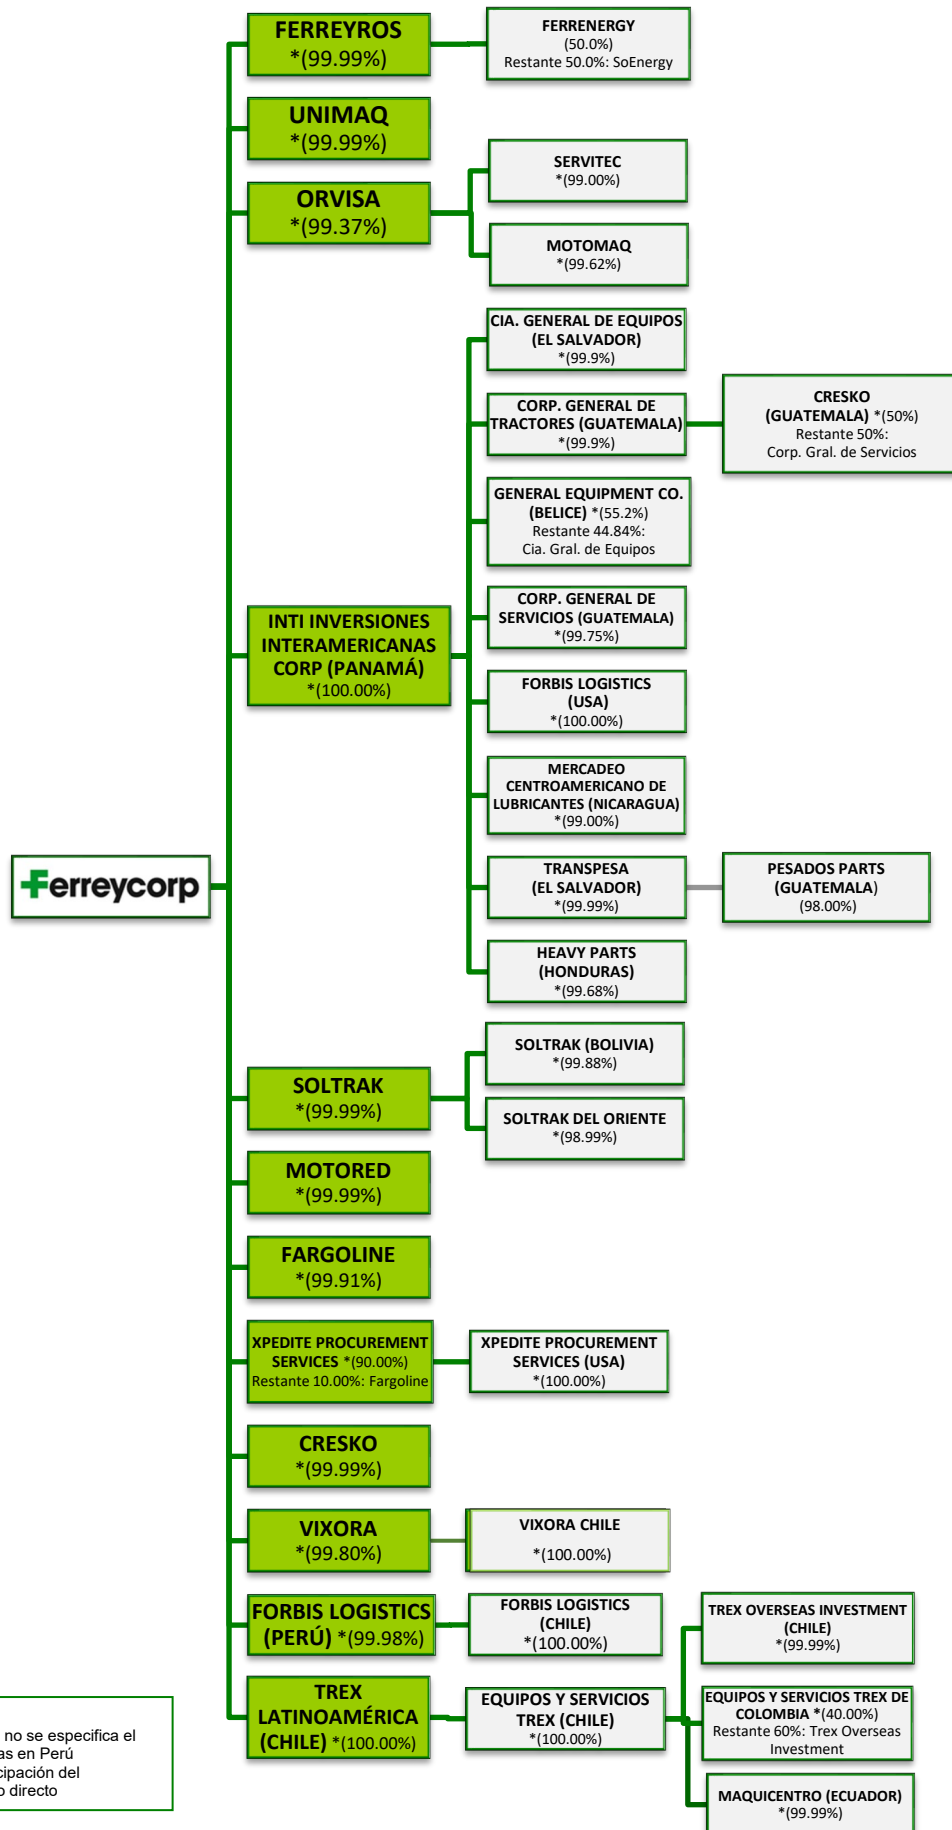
FERREYROS
*(99.99%)

FERRENERGY
(50.0%)
Restante 50.0%: SoEnergy

UNIMAQ
*(99.99%)

ORVISA
*(99.37%)

SERVITEC
*(99.00%)

MOTOMAQ
*(99.62%)

CIA. GENERAL DE EQUIPOS (EL SALVADOR)
*(99.9%)

CORP. GENERAL DE TRACTORES (GUATEMALA)
*(99.9%)

CRESKO (GUATEMALA) *(50%)
Restante 50%: Corp. Gral. de Servicios

GENERAL EQUIPMENT CO. (BELICE) *(55.2%)
Restante 44.84%: Cia. Gral. de Equipos

CORP. GENERAL DE SERVICIOS (GUATEMALA)
*(99.75%)

INTI INVERSIONES INTERAMERICANAS CORP (PANAMÁ)
*(100.00%)

FORBIS LOGISTICS (USA)
*(100.00%)

MERCADEO CENTROAMERICANO DE LUBRICANTES (NICARAGUA)
*(99.00%)

Ferreycorp

TRANSPESA (EL SALVADOR)
*(99.99%)

PESADOS PARTS (GUATEMALA)
(98.00%)

HEAVY PARTS (HONDURAS)
*(99.68%)

SOLTRAK (BOLIVIA)
*(99.88%)

SOLTRAK
*(99.99%)

SOLTRAK DEL ORIENTE
*(98.99%)

MOTORED
*(99.99%)

FARGOLINE
*(99.91%)

XPEDITE PROCUREMENT SERVICES *(90.00%)
Restante 10.00%: Fargoline

XPEDITE PROCUREMENT SERVICES (USA)
*(100.00%)

CRESKO
*(99.99%)

VIXORA
*(99.80%)

VIXORA CHILE
*(100.00%)

FORBIS LOGISTICS (PERÚ) *(99.98%)

FORBIS LOGISTICS (CHILE)
*(100.00%)

TREX OVERSEAS INVESTMENT (CHILE)
*(99.99%)

TREX LATINOAMÉRICA (CHILE) *(100.00%)

EQUIPOS Y SERVICIOS TREX (CHILE)
*(100.00%)

EQUIPOS Y SERVICIOS TREX DE COLOMBIA *(40.00%)
Restante 60%: Trex Overseas Investment

MAQUICENTRO (ECUADOR)
*(99.99%)

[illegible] no se especifica el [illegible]as en Perú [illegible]cipación del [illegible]o directo